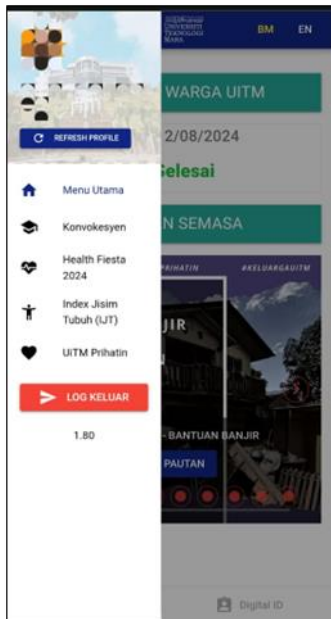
UNIVERSITI TEKNOLOGI MARA

BM EN

REFRESH PROFILE

WARGA UITM

2/08/2024

Selesai

Menu Utama

Konvokesyen

N SEMASA

Health Fiesta 2024

PRIHATIN

#KELUARGAUITM

Index Jisim Tubuh (IJT)

JIR

UiTM Prihatin

IN

LOG KELUAR

- BANTUAN BANJIR

1.80

PAUTAN

Digital ID